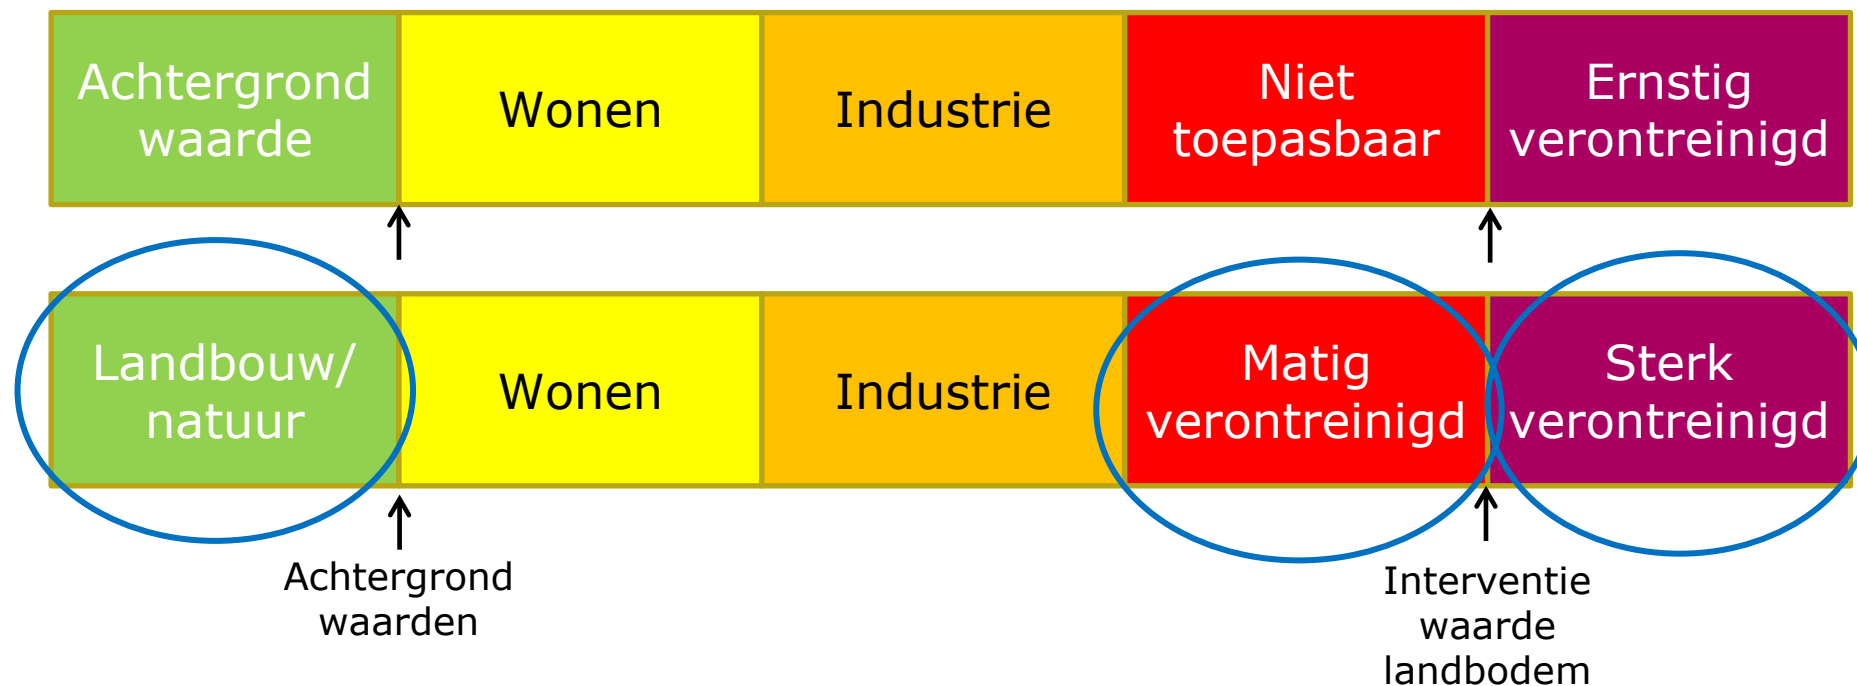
| Achtergrond waarde | Wonen | Industrie | Niet toepasbaar | Ernstig verontreinigd |
|---|---|---|---|---|

| Landbouw/ natuur | Wonen | Industrie | Matig verontreinigd | Sterk verontreinigd |
|---|---|---|---|---|

Achtergrond waarden

Interventie waarde landbodem